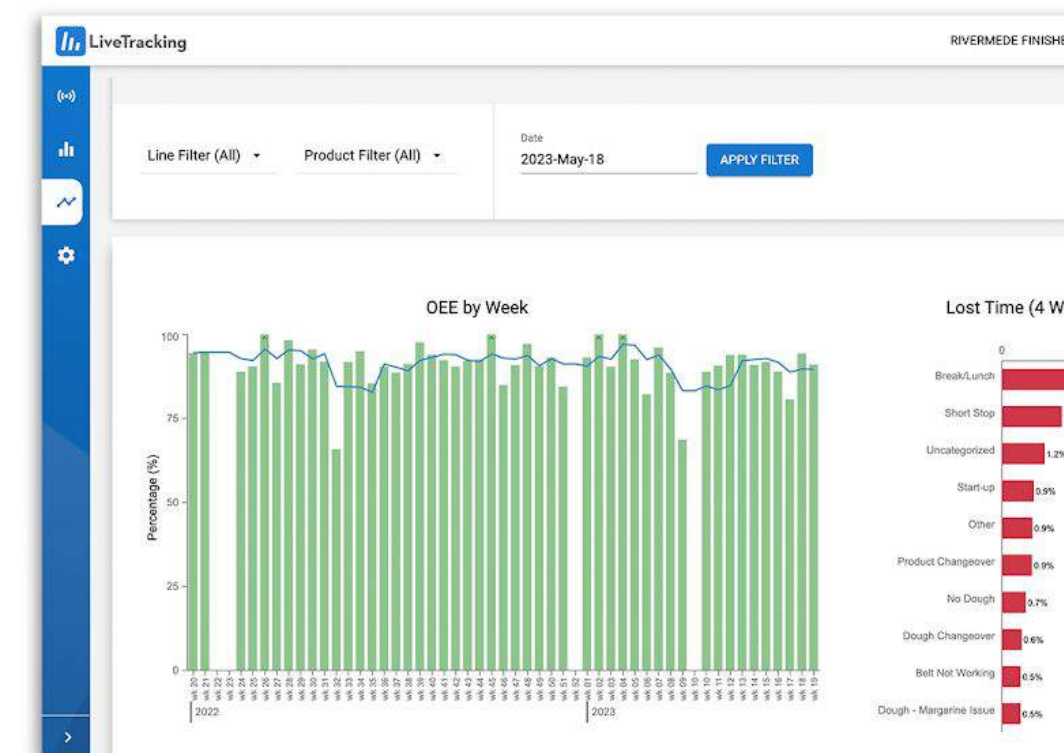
LiveTracking

RIVERMEDE FINISH

Line Filter (All)

Product Filter (All)

Date
2023-May-18

APPLY FILTER

OEE by Week

100
75
50
25
0

Percentage (%)

wk 20 wk 21 wk 22 wk 23 wk 24 wk 25 wk 26 wk 27 wk 28 wk 29 wk 30 wk 31 wk 32 wk 33 wk 34 wk 35 wk 36 wk 37 wk 38 wk 39 wk 40 wk 41 wk 42 wk 43 wk 44 wk 45 wk 46 wk 47 wk 48 wk 49 wk 50 wk 51 wk 52 wk 01 wk 02 wk 03 wk 04 wk 05 wk 06 wk 07 wk 08 wk 09 wk 10 wk 11 wk 12 wk 13 wk 14 wk 15 wk 16 wk 17 wk 18 wk 19

2022

2023

Lost Time (4 W

0

Break/Lunch
Short Stop
Uncategorized 1.2%
Start-up 0.9%
Other 0.9%
Product Changeover 0.9%
No Dough 0.7%
Dough Changeover 0.6%
Belt Not Working 0.5%
Dough - Margarine Issue 0.5%